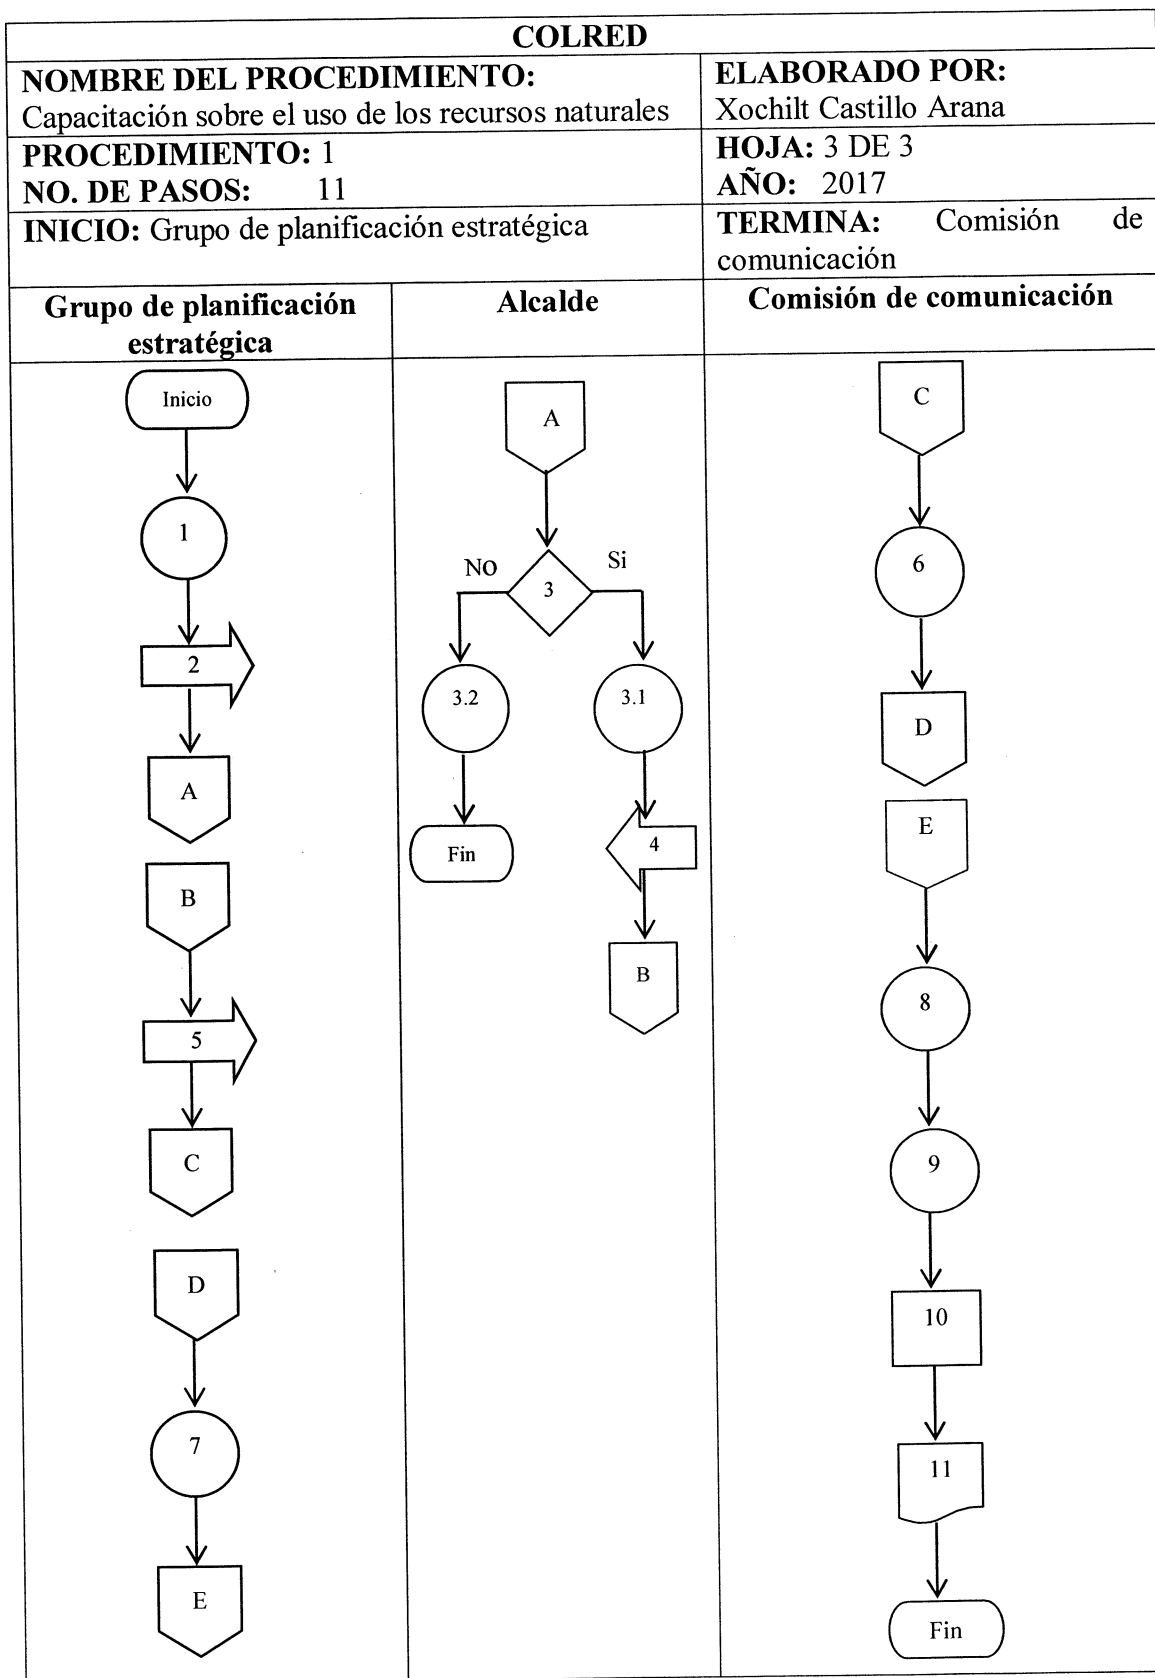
| COLRED | |
|---|---|
| **NOMBRE DEL PROCEDIMIENTO:** Capacitación sobre el uso de los recursos naturales | **ELABORADO POR:** Xochilt Castillo Arana |
| **PROCEDIMIENTO:** 1 **NO. DE PASOS:** 11 | **HOJA:** 3 DE 3 **AÑO:** 2017 |
| **INICIO:** Grupo de planificación estratégica | **TERMINA:** Comisión de comunicación |

| Grupo de planificación estratégica | Alcalde | Comisión de comunicación |
|---|---|---|
| Inicio, 1, 2, A, B, 5, C, D, 7, E | A, 3, No, Si, 3.2, Fin, 3.1, 4, B | C, 6, D, E, 8, 9, 10, 11, Fin |